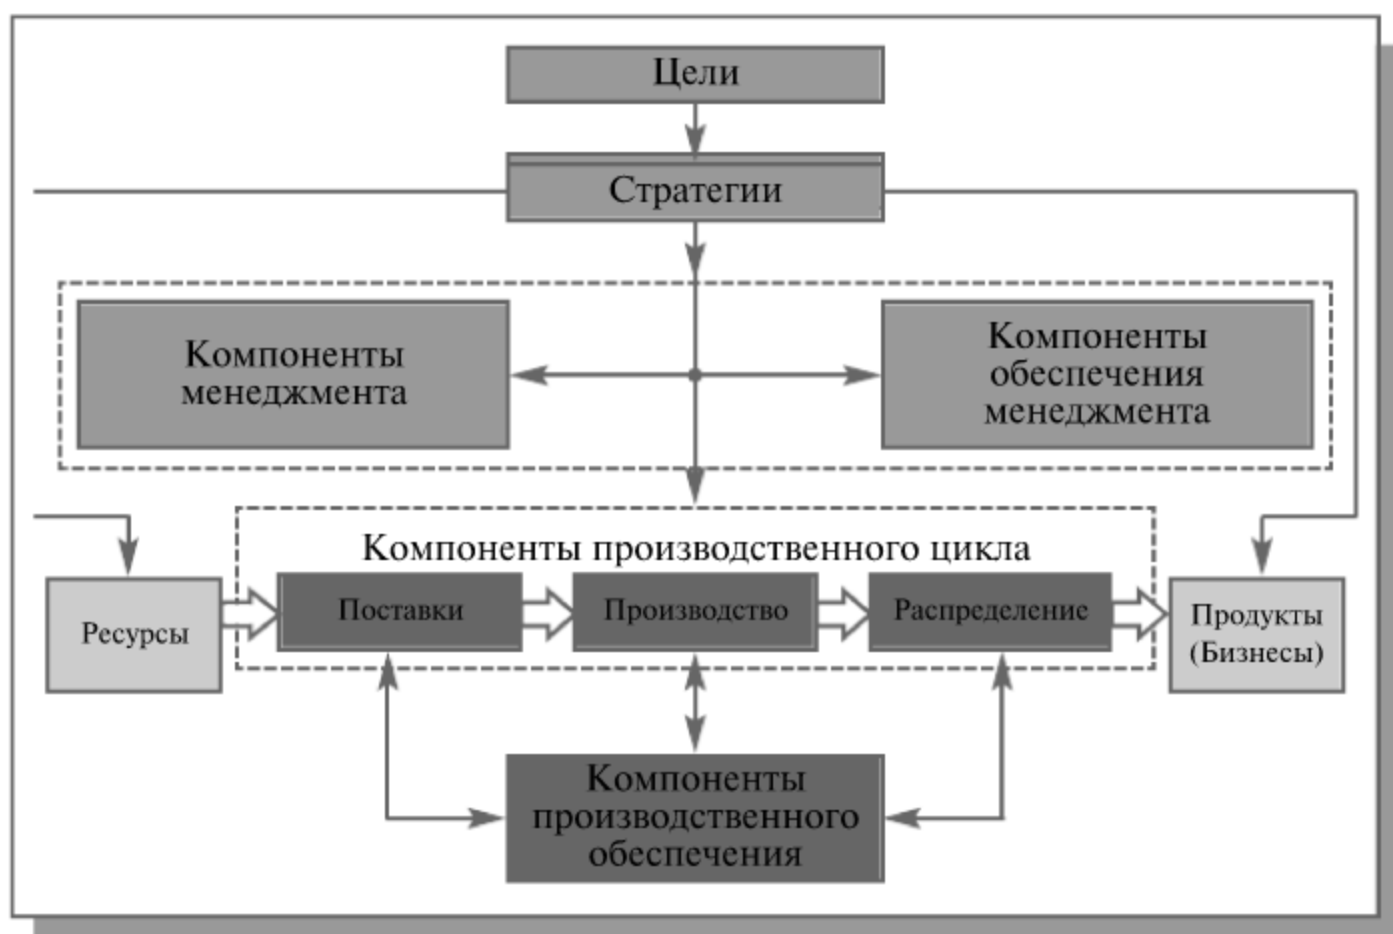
Цели

Стратегии

Компоненты менеджмента

Компоненты обеспечения менеджмента

Компоненты производственного цикла

Ресурсы

Поставки

Производство

Распределение

Продукты (Бизнесы)

Компоненты производственного обеспечения